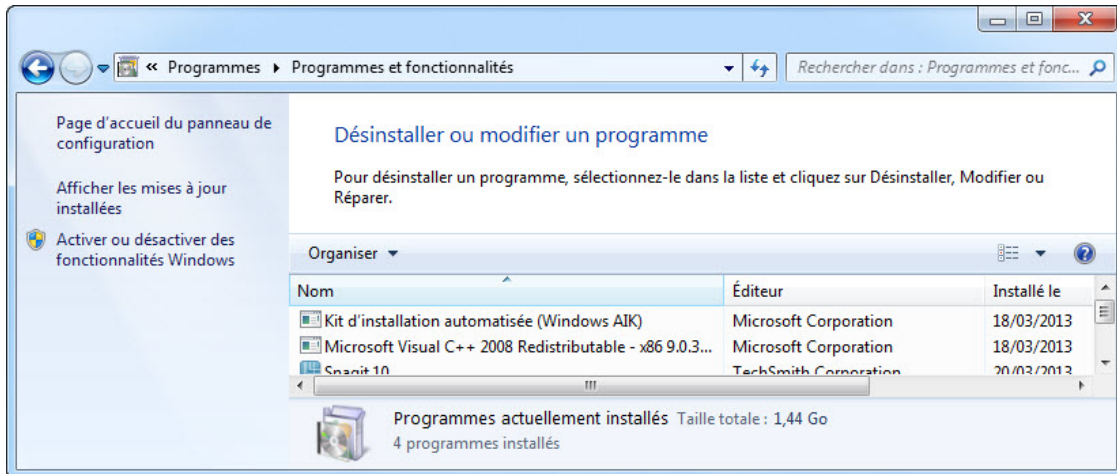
« Programmes ▸ Programmes et fonctionnalités

Rechercher dans : Programmes et fonc...

Page d'accueil du panneau de configuration

Afficher les mises à jour installées

Activer ou désactiver des fonctionnalités Windows

Désinstaller ou modifier un programme

Pour désinstaller un programme, sélectionnez-le dans la liste et cliquez sur Désinstaller, Modifier ou Réparer.

Organiser ▾

| Nom | Éditeur | Installé le |
|---|---|---|
| Kit d'installation automatisée (Windows AIK) | Microsoft Corporation | 18/03/2013 |
| Microsoft Visual C++ 2008 Redistributable - x86 9.0.3... | Microsoft Corporation | 18/03/2013 |
| Snagit 10 | TechSmith Corporation | 20/03/2013 |

Programmes actuellement installés Taille totale : 1,44 Go
4 programmes installés